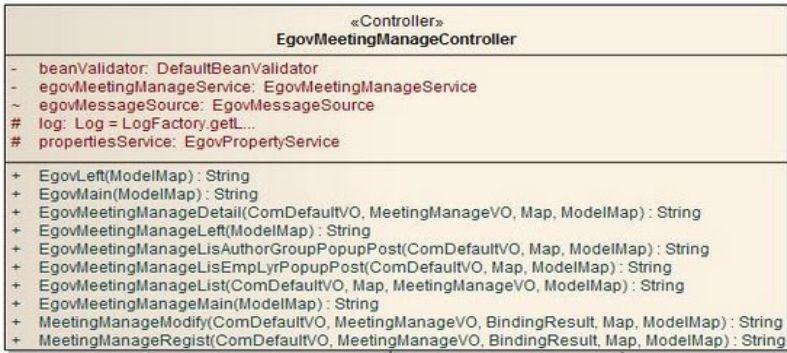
«Controller»
EgovMeetingManageController

- beanValidator: DefaultBeanValidator
- egovMeetingManageService: EgovMeetingManageService
~ egovMessageSource: EgovMessageSource
# log: Log = LogFactory.getL...
# propertiesService: EgovPropertyService

+ EgovLeft(ModelMap) : String
+ EgovMain(ModelMap) : String
+ EgovMeetingManageDetail(ComDefaultVO, MeetingManageVO, Map, ModelMap) : String
+ EgovMeetingManageLeft(ModelMap) : String
+ EgovMeetingManageLisAuthorGroupPopupPost(ComDefaultVO, Map, ModelMap) : String
+ EgovMeetingManageLisEmpLyrPopupPost(ComDefaultVO, Map, ModelMap) : String
+ EgovMeetingManageList(ComDefaultVO, Map, MeetingManageVO, ModelMap) : String
+ EgovMeetingManageMain(ModelMap) : String
+ MeetingManageModify(ComDefaultVO, MeetingManageVO, BindingResult, Map, ModelMap) : String
+ MeetingManageRegist(ComDefaultVO, MeetingManageVO, BindingResult, Map, ModelMap) : String